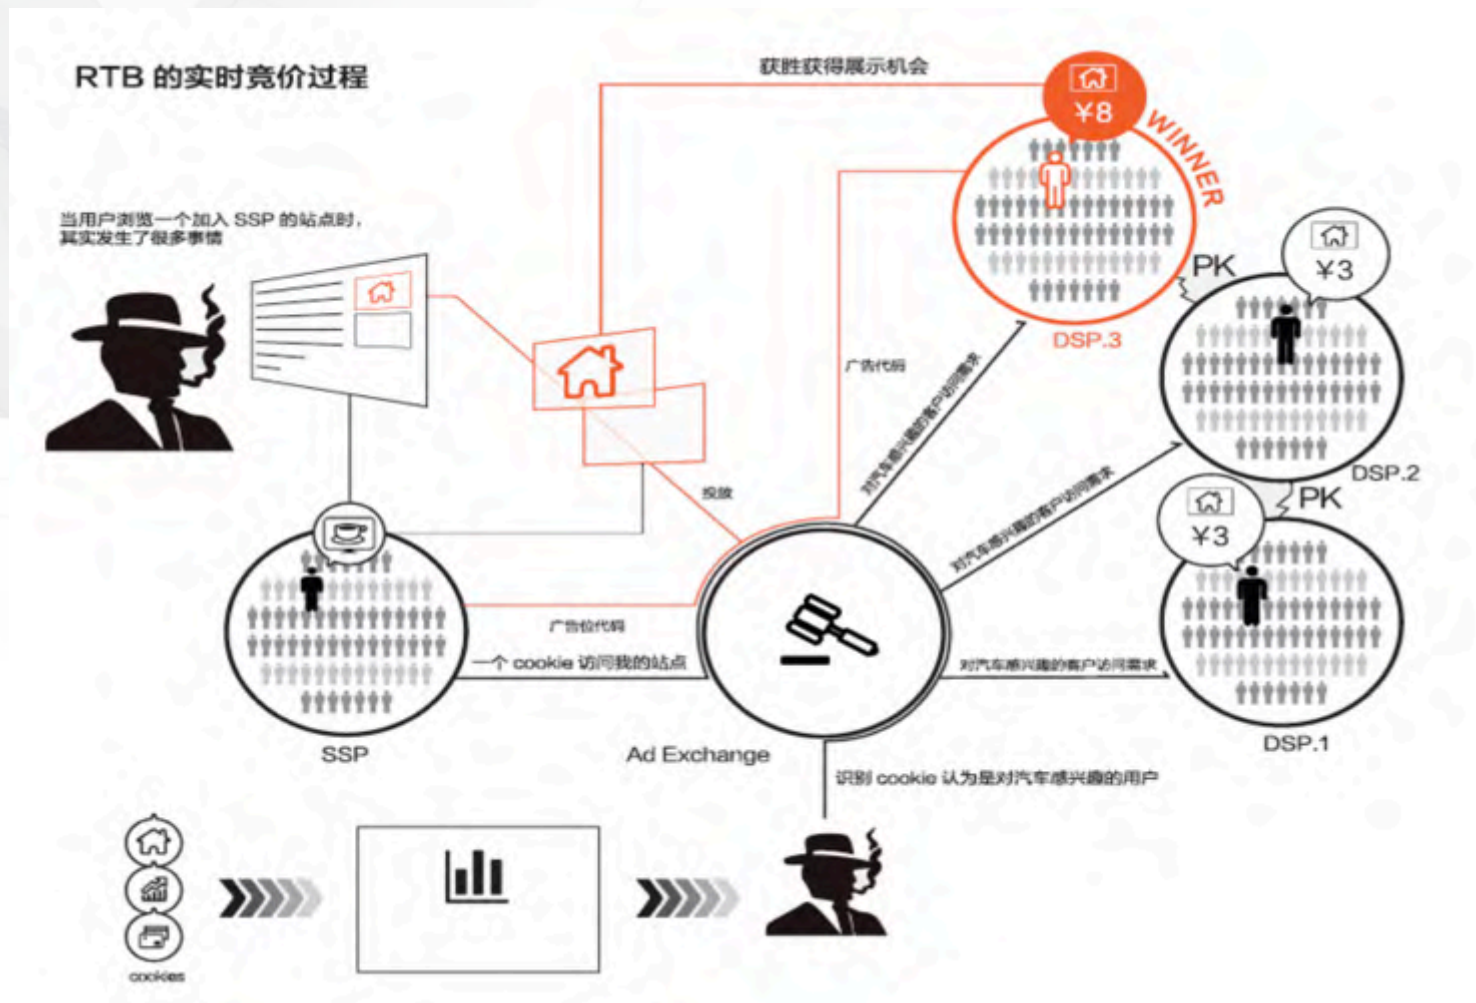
RTB 的实时竞价过程

当用户浏览一个加入 SSP 的站点时，其实发生了很多事情

获胜获得展示机会

¥8

WINNER

DSP.3

PK

¥3

DSP.2

PK

¥3

DSP.1

广告代码

对汽车感兴趣的客户访问需求

投放

对汽车感兴趣的客户访问需求

广告位代码

一个 cookie 访问我的站点

对汽车感兴趣的客户访问需求

SSP

Ad Exchange

识别 cookie 认为是对汽车感兴趣的用户

cookies